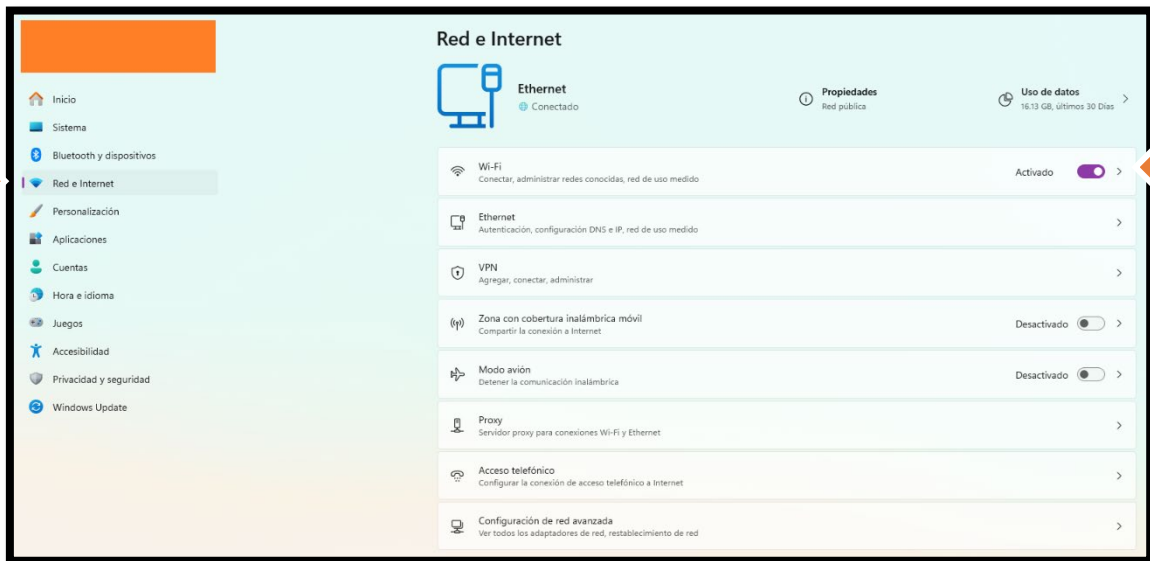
Inicio
Sistema
Bluetooth y dispositivos
Red e Internet
Personalización
Aplicaciones
Cuentas
Hora e idioma
Juegos
Accesibilidad
Privacidad y seguridad
Windows Update

Red e Internet

Ethernet
Conectado

Propiedades
Red pública

Uso de datos
16.13 GB, últimos 30 Días

Wi-Fi
Conectar, administrar redes conocidas, red de uso medido
Activado

Ethernet
Autenticación, configuración DNS e IP, red de uso medido

VPN
Agregar, conectar, administrar

Zona con cobertura inalámbrica móvil
Compartir la conexión a Internet
Desactivado

Modo avión
Detener la comunicación inalámbrica
Desactivado

Proxy
Servidor proxy para conexiones Wi-Fi y Ethernet

Acceso telefónico
Configurar la conexión de acceso telefónico a Internet

Configuración de red avanzada
Ver todos los adaptadores de red, restablecimiento de red